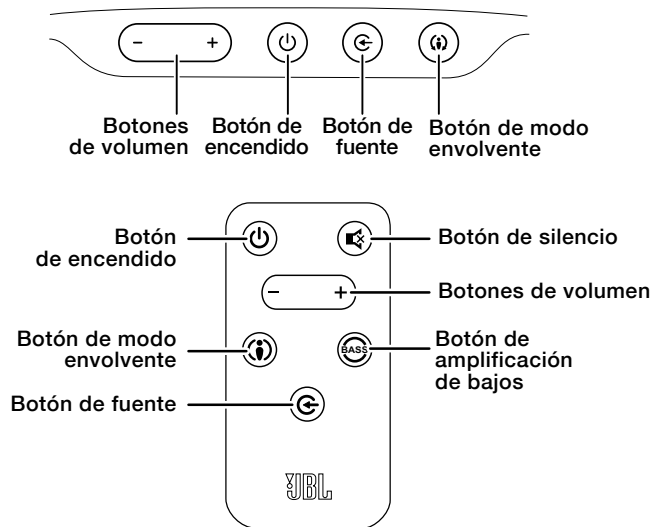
− +

Botones de volumen

Botón de encendido

Botón de fuente

Botón de modo envolvente

Botón de encendido

Botón de silencio

− +

Botones de volumen

Botón de modo envolvente

BASS

Botón de amplificación de bajos

Botón de fuente

JBL